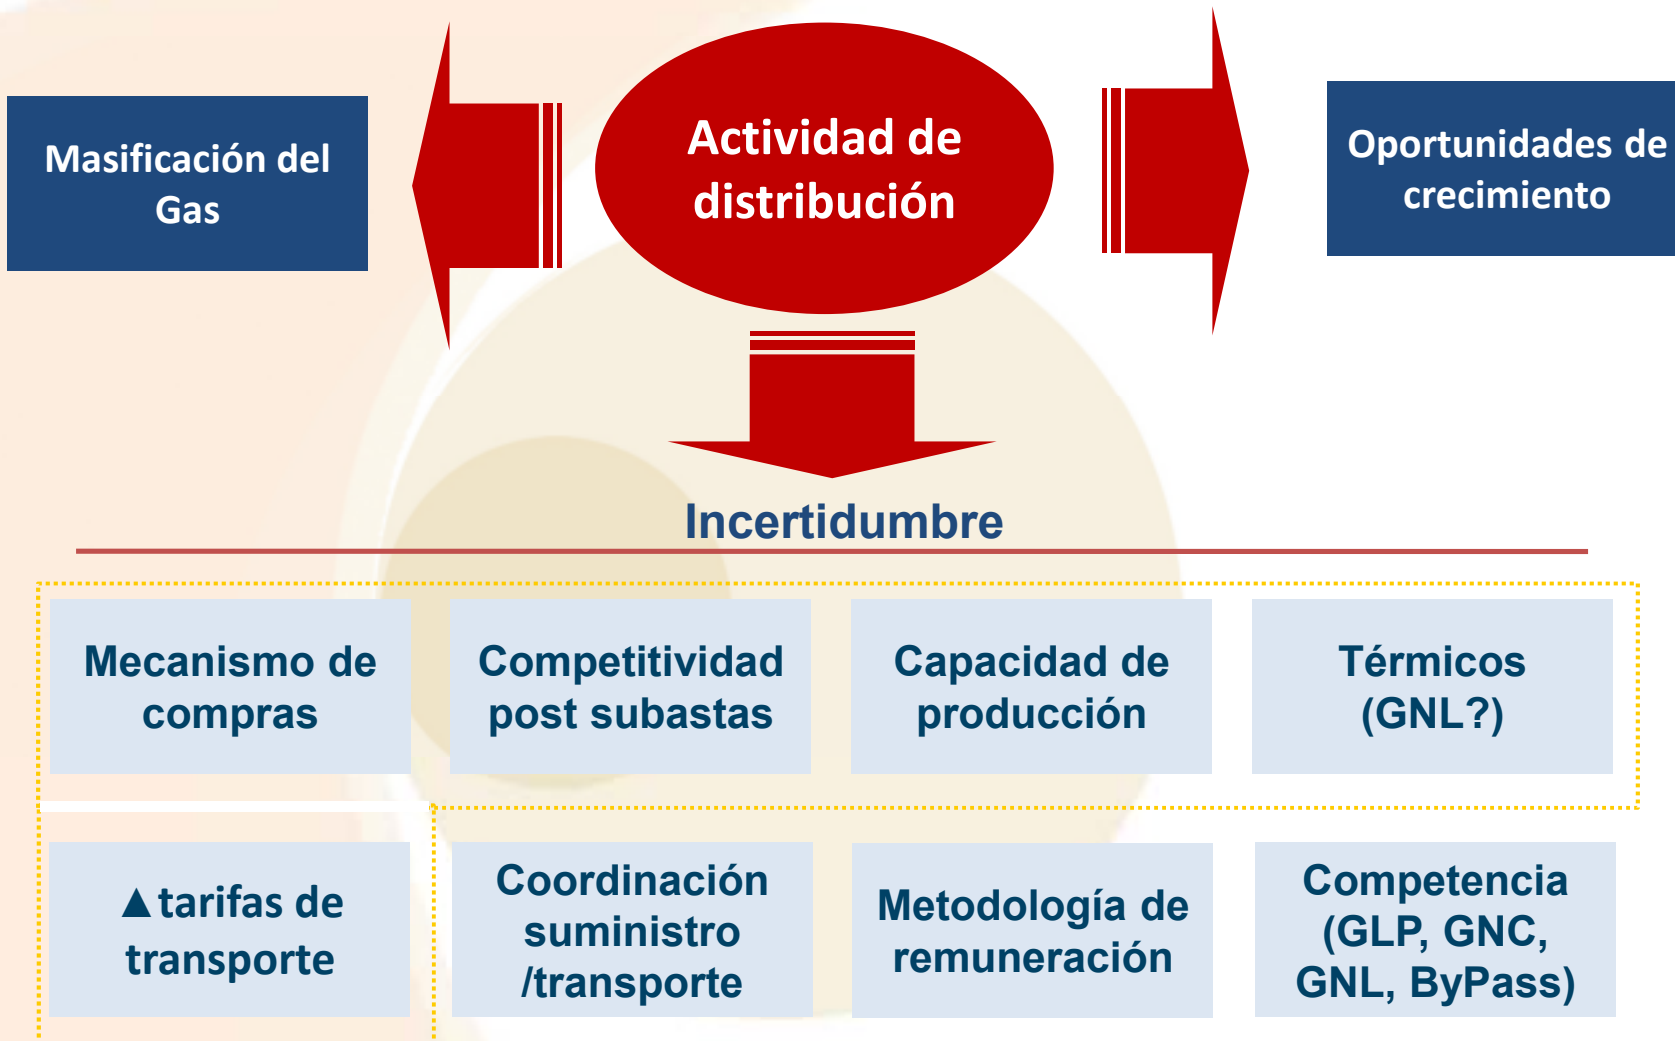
Masificación del Gas

Actividad de distribución

Oportunidades de crecimiento

Incertidumbre

Mecanismo de compras

Competitividad post subastas

Capacidad de producción

Térmicos (GNL?)

▲tarifas de transporte

Coordinación suministro /transporte

Metodología de remuneración

Competencia (GLP, GNC, GNL, ByPass)